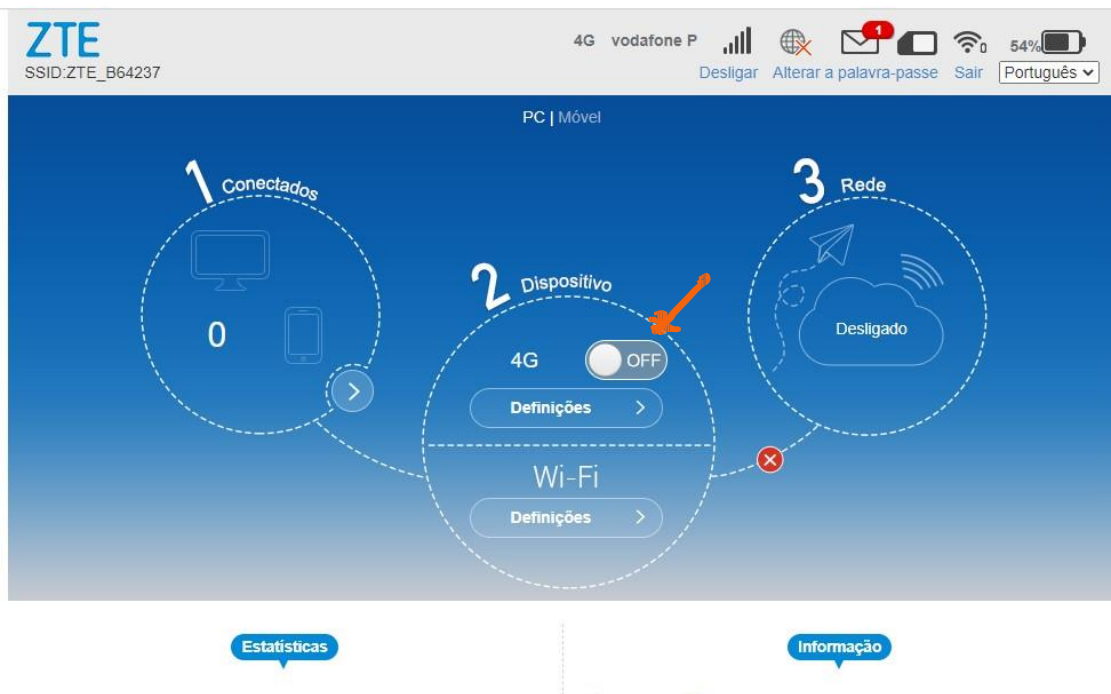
ZTE
SSID:ZTE_B64237

4G vodafone P 1 0 54%
Desligar Alterar a palavra-passe Sair Português

PC | Móvel

1 Conectados
0

2 Dispositivo
4G OFF
Definições
Wi-Fi
Definições

3 Rede
Desligado

Estatísticas

Informação